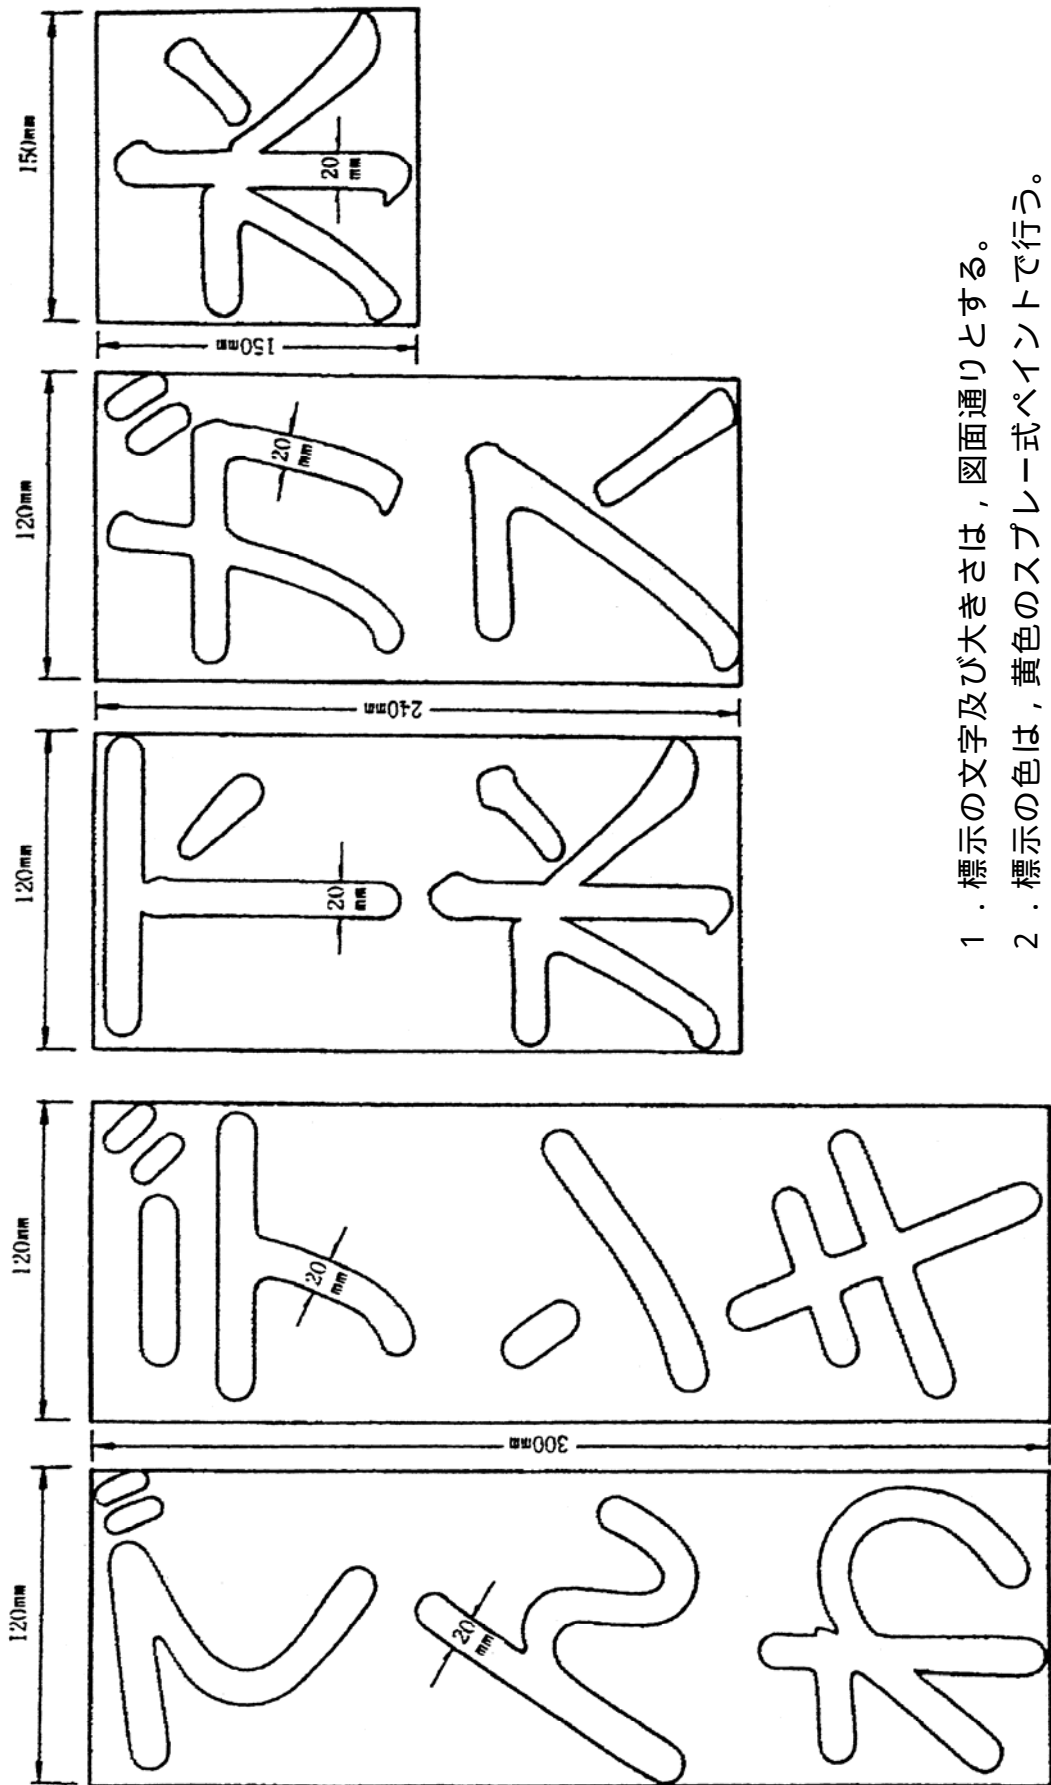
150mm

150mm

20mm

120mm

240mm

20mm

120mm

20mm

120mm

300mm

20mm

120mm

20mm

でんわ

デンキ

ドボ

ガス

水

1．標示の文字及び大きさは，図面通りとする。
2．標示の色は，黄色のスプレー式ペイントで行う。